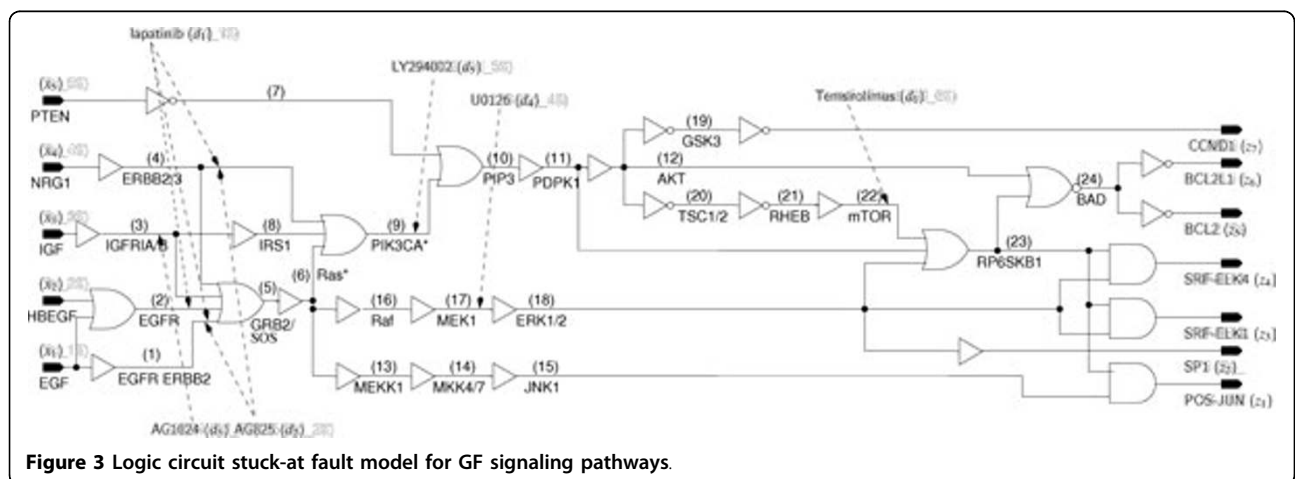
lapatinib ($d_1$)\_1B

LY294002 ($d_3$)\_5B

U0126 ($d_4$)\_4B

Temsirolimus ($d_5$)\_8B

($\bar{x}_5$)\_5B
PTEN

($\bar{x}_4$)\_4B
NRG1

($\bar{x}_3$)\_3B
IGF

($\bar{x}_2$)\_2B
HBEGF

($\bar{x}_1$)\_1B
EGF

(7)

(4) ERBB2/3

(3) IGFRIA/B

(8) IRS1

(2) EGFR

(1) EGFR ERBB2

(5) GRB2/ SOS

(6) Ras*

(9) PIK3CA*

(10) PIP3

(11) PDPK1

(12) AKT

(19) GSK3

(20) TSC1/2

(21) RHEB

(22) mTOR

(23) RP6SKB1

(24) BAD

(16) Raf

(17) MEK1

(18) ERK1/2

(13) MEKK1

(14) MKK4/7

(15) JNK1

CCND1 ($z_7$)

BCL2L1 ($z_6$)

BCL2 ($z_5$)

SRF-ELK4 ($z_4$)

SRF-ELK1 ($z_3$)

SP1 ($z_2$)

FOS-JUN ($z_1$)

AG1024 ($d_2$)\_AG825 ($d_3$)\_2B

Figure 3 Logic circuit stuck-at fault model for GF signaling pathways.